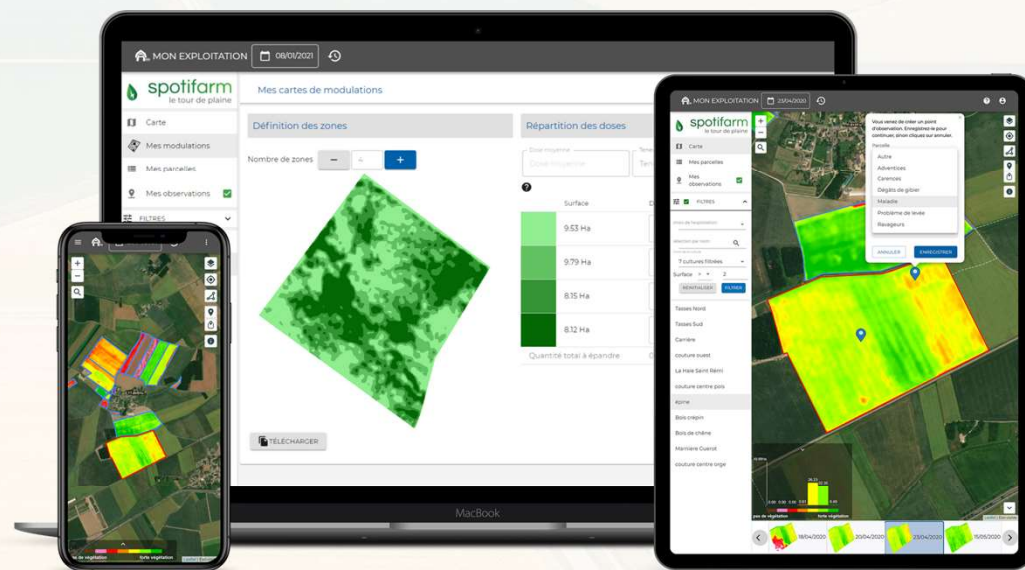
MON EXPLOITATION 08/01/2021

spotifarm
le tour de plaine

Carte
Mes modulations
Mes parcelles
Mes observations
FILTRES

Mes cartes de modulations

Définition des zones

Nombre de zones − 4 +

TÉLÉCHARGER

Répartition des doses

Dose moyenne
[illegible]

Surface

9.53 Ha
9.79 Ha
8.15 Ha
8.12 Ha

Quantité total à épandre

MacBook

MON EXPLOITATION 23/04/2020

spotifarm
le tour de plaine

Carte
Mes parcelles
Mes observations
FILTRES

7 cultures filtrées
Surface > 2
RÉINITIALISER FILTRER

Tasses Nord
Tasses Sud
Carrière
couture ouest
La Haie Saint Rémi
couture centre pois
Ajone
Bois crépin
Bois de chêne
Marnière Guerot
couture centre orge

Vous venez de créer un point d'observation. Enregistrez-le pour continuer, sinon cliquez sur annuler.

Parcelle
Autre
Adventices
Carences
Dégâts de gibier
Maladie
Problème de levée
Ravageurs

ANNULER ENREGISTRER

pas de végétation forte végétation

18/04/2020
20/04/2020
23/04/2020
15/05/2020

pas de végétation forte végétation